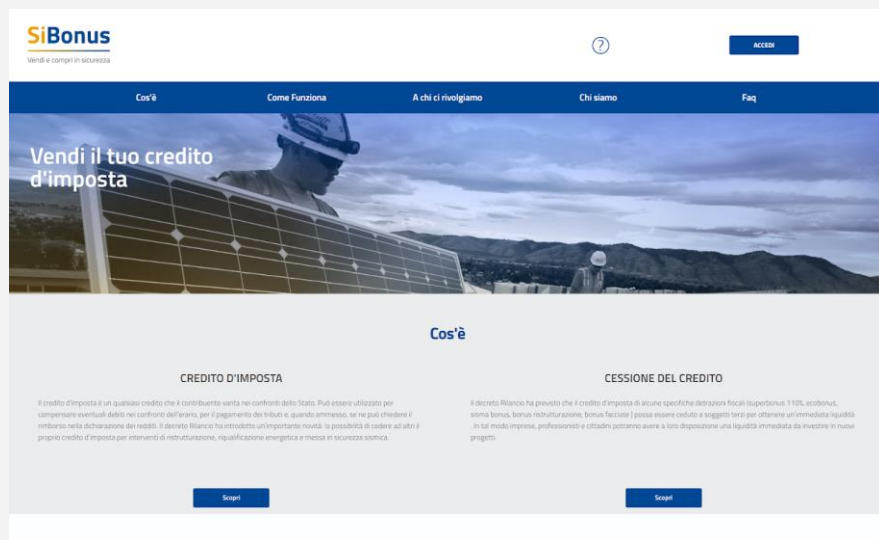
SiBonus
Vendi e compri in sicurezza

?

ACCEDI

Cos'è
Come Funziona
A chi ci rivolgiamo
Chi siamo
Faq

Vendi il tuo credito d'imposta

Cos'è

CREDITO D'IMPOSTA

Il credito d'imposta è un qualsiasi credito che il contribuente vanta nei confronti dello Stato. Può essere utilizzato per compensare eventuali debiti nei confronti dell'erario, per il pagamento dei tributi e, quando ammesso, se ne può chiedere il rimborso nella dichiarazione dei redditi. Il decreto Rilancio ha introdotto un'importante novità: la possibilità di cedere ad altri il proprio credito d'imposta per interventi di ristrutturazione, riqualificazione energetica e messa in sicurezza sismica.

Scopri

CESSIONE DEL CREDITO

Il decreto Rilancio ha previsto che il credito d'imposta di alcune specifiche detrazioni fiscali (superbonus 110%, ecobonus, sisma bonus, bonus ristrutturazione, bonus facciate) possa essere ceduto a soggetti terzi per ottenere un'immediata liquidità . In tal modo imprese, professionisti e cittadini potranno avere a loro disposizione una liquidità immediata da investire in nuovi progetti

Scopri